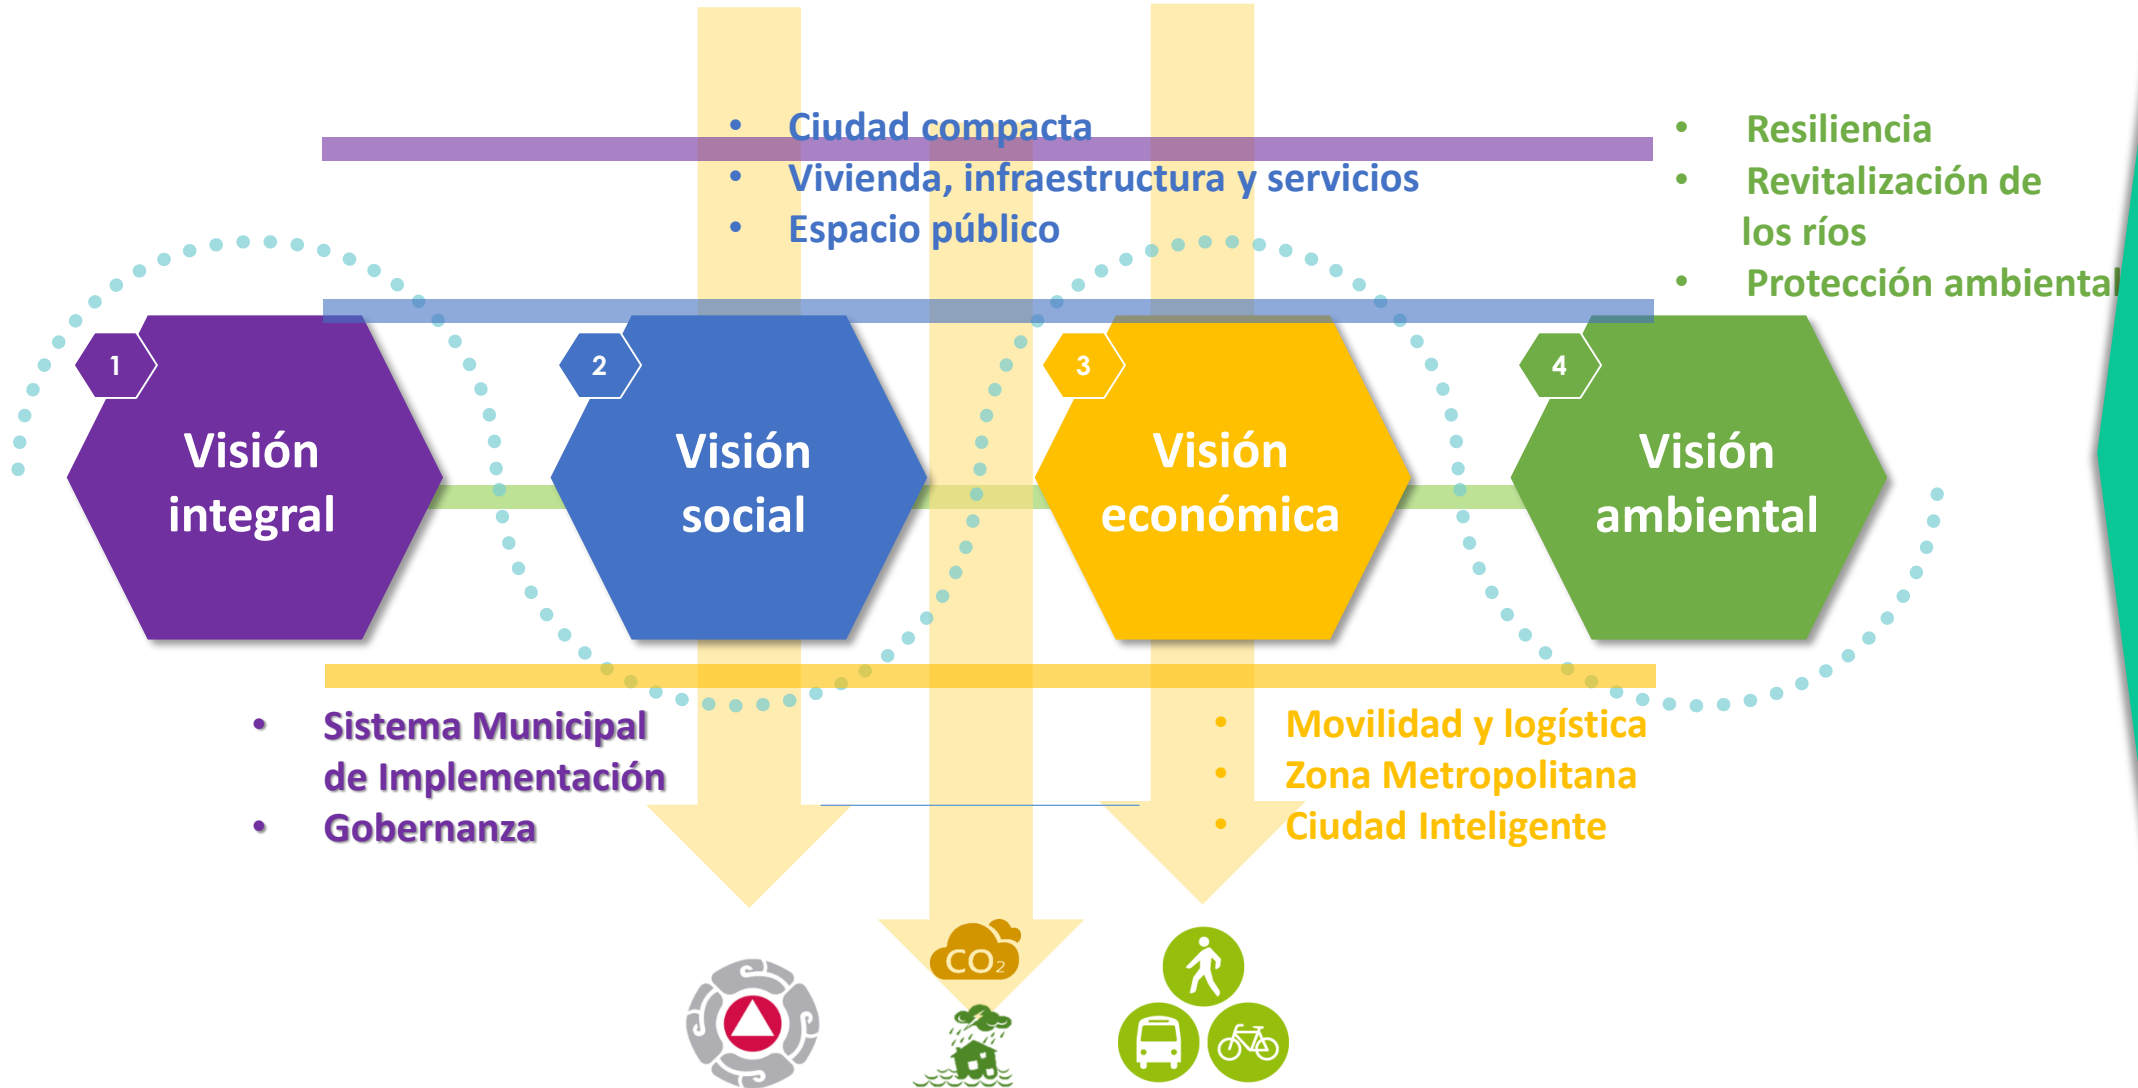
• Ciudad compacta
• Vivienda, infraestructura y servicios
• Espacio público

• Resiliencia
• Revitalización de los ríos
• Protección ambiental

1 Visión integral

2 Visión social

3 Visión económica

4 Visión ambiental

• Sistema Municipal de Implementación
• Gobernanza

• Movilidad y logística
• Zona Metropolitana
• Ciudad Inteligente

$CO_2$